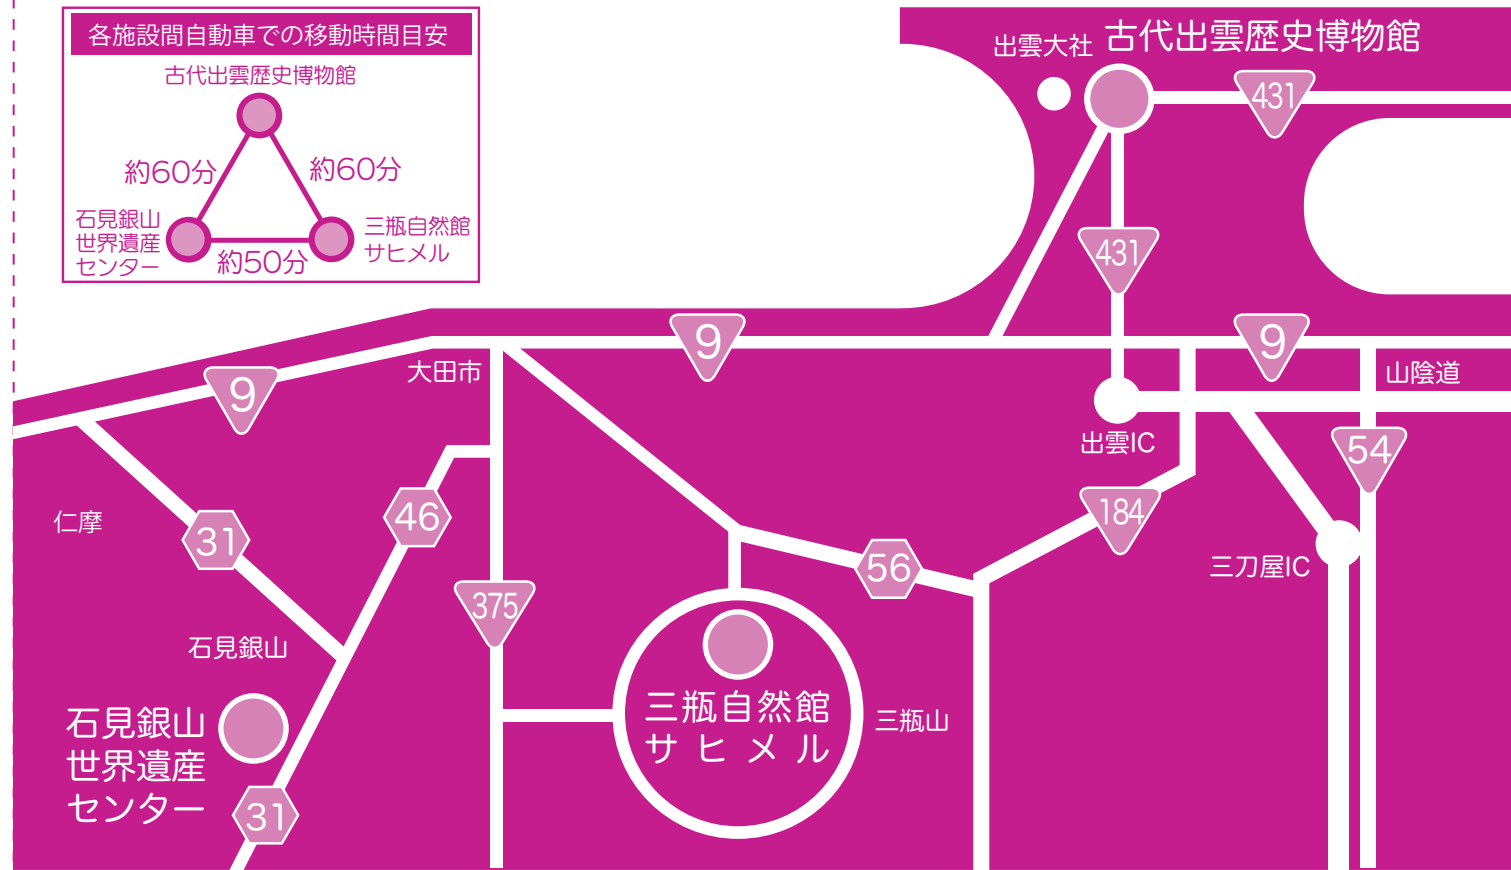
各施設間自動車での移動時間目安

古代出雲歴史博物館

約60分

約60分

石見銀山
世界遺産
センター

三瓶自然館
サヒメル

約50分

出雲大社 古代出雲歴史博物館

431

431

9

9

9

山陰道

大田市

出雲IC

54

184

仁摩

31

46

375

56

三刀屋IC

石見銀山

石見銀山
世界遺産
センター

三瓶自然館
サヒメル

三瓶山

31